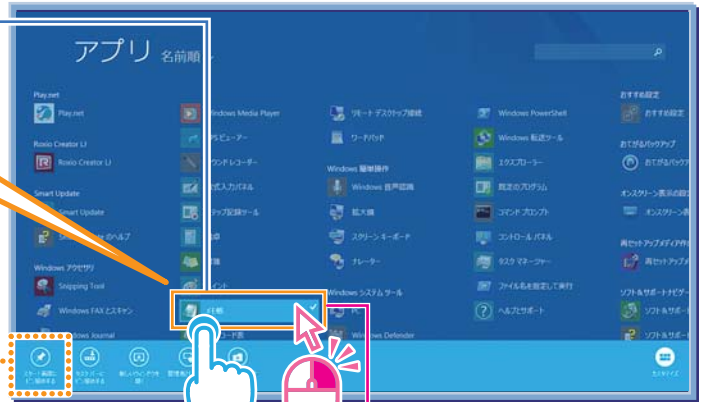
アプリ 名前順

Play.net
Play.net
Roxio Creator LJ
Roxio Creator LJ
Smart Update
Smart Update
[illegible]のヘルプ
Windows アクセサリ
Snipping Tool
Windows FAX とスキャン
Windows Journal

Windows Media Player
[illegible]ビューアー
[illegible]ウンドレコーダー
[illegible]式入力パネル
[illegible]テップ記録ツール
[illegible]卓
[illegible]
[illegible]イント
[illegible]帳
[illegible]ード表

リモート デスクトップ接続
ワードパッド
Windows 簡単操作
Windows 音声認識
拡大鏡
スクリーン キーボード
ナレーター
Windows システム ツール
PC
Windows Defender

Windows PowerShell
Windows 転送ツール
エクスプローラー
既定のプログラム
コマンド プロンプト
コントロール パネル
タスク マネージャー
ファイル名を指定して実行
ヘルプとサポート

おすすめ設定
おすすめ設定
おてがるバックアップ
おてがるバック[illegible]
オンスクリーン表示の設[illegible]
オンスクリーン表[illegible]
再セットアップメディア作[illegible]
再セットアップ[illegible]
ソフト＆サポートナビゲー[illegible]
ソフト＆サ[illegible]
ソフト＆サポ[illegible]

スタート画面にピン留めする
タスクバーにピン留めする
新しいウィンドウを開く
管理者として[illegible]
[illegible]
カスタマイズ